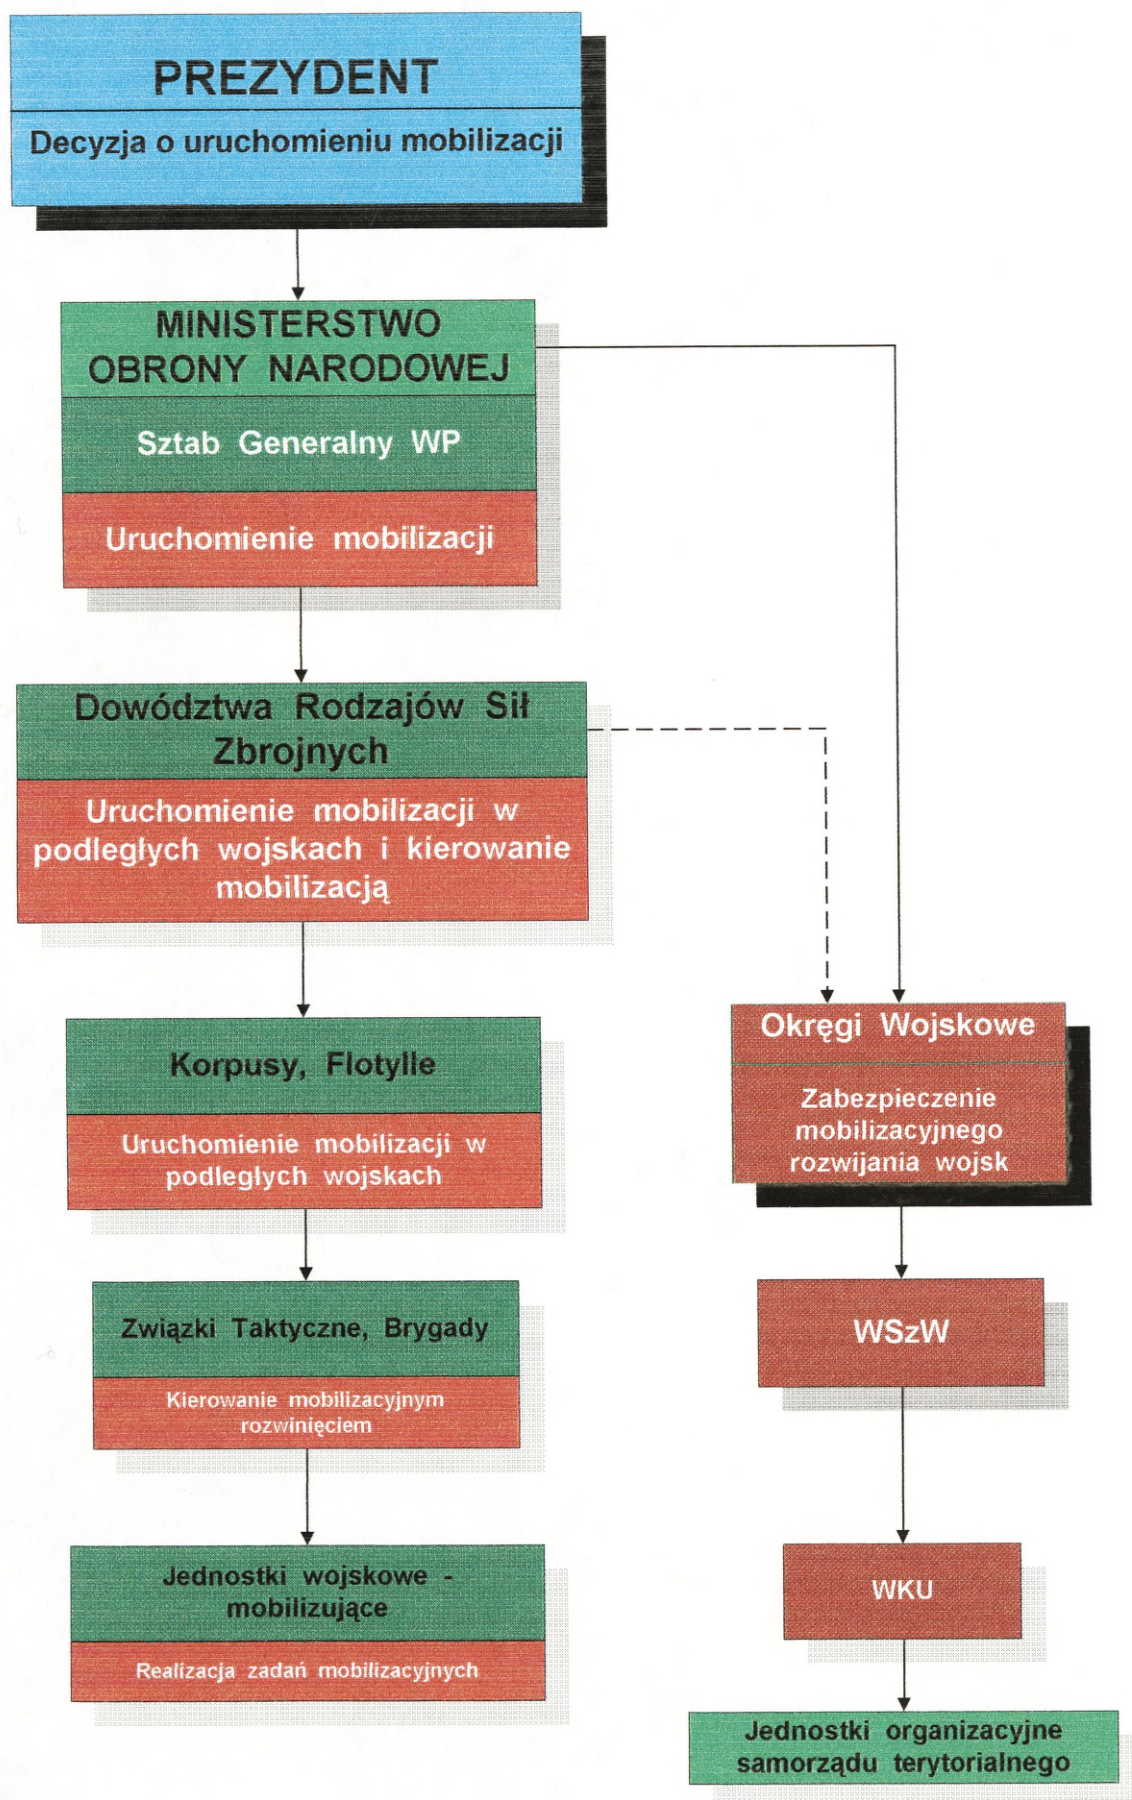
PREZYDENT

Decyzja o uruchomieniu mobilizacji

MINISTERSTWO OBRONY NARODOWEJ

Sztab Generalny WP

Uruchomienie mobilizacji

Dowództwa Rodzajów Sił Zbrojnych

Uruchomienie mobilizacji w podległych wojskach i kierowanie mobilizacją

Korpusy, Flotylle

Uruchomienie mobilizacji w podległych wojskach

Związki Taktyczne, Brygady

Kierowanie mobilizacyjnym rozwinięciem

Jednostki wojskowe - mobilizujące

Realizacja zadań mobilizacyjnych

Okręgi Wojskowe

Zabezpieczenie mobilizacyjnego rozwijania wojsk

WSzW

WKU

Jednostki organizacyjne samorządu terytorialnego